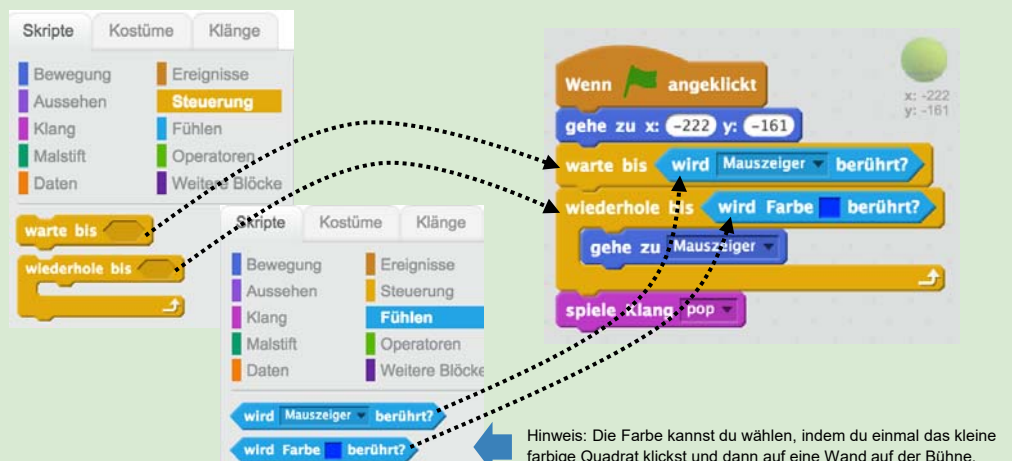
Skripte Kostüme Klänge

Bewegung
Aussehen
Klang
Malstift
Daten
Ereignisse
Steuerung
Fühlen
Operatoren
Weitere Blöcke

warte bis
wiederhole bis

Skripte Kostüme Klänge

Bewegung
Aussehen
Klang
Malstift
Daten
Ereignisse
Steuerung
Fühlen
Operatoren
Weitere Blöcke

wird Mauszeiger berührt?
wird Farbe berührt?

Wenn angeklickt
x: -222
y: -161
gehe zu x: -222 y: -161
warte bis wird Mauszeiger berührt?
wiederhole bis wird Farbe berührt?
gehe zu Mauszeiger
spiele Klang pop

Hinweis: Die Farbe kannst du wählen, indem du einmal das kleine farbige Quadrat klickst und dann auf eine Wand auf der Bühne.